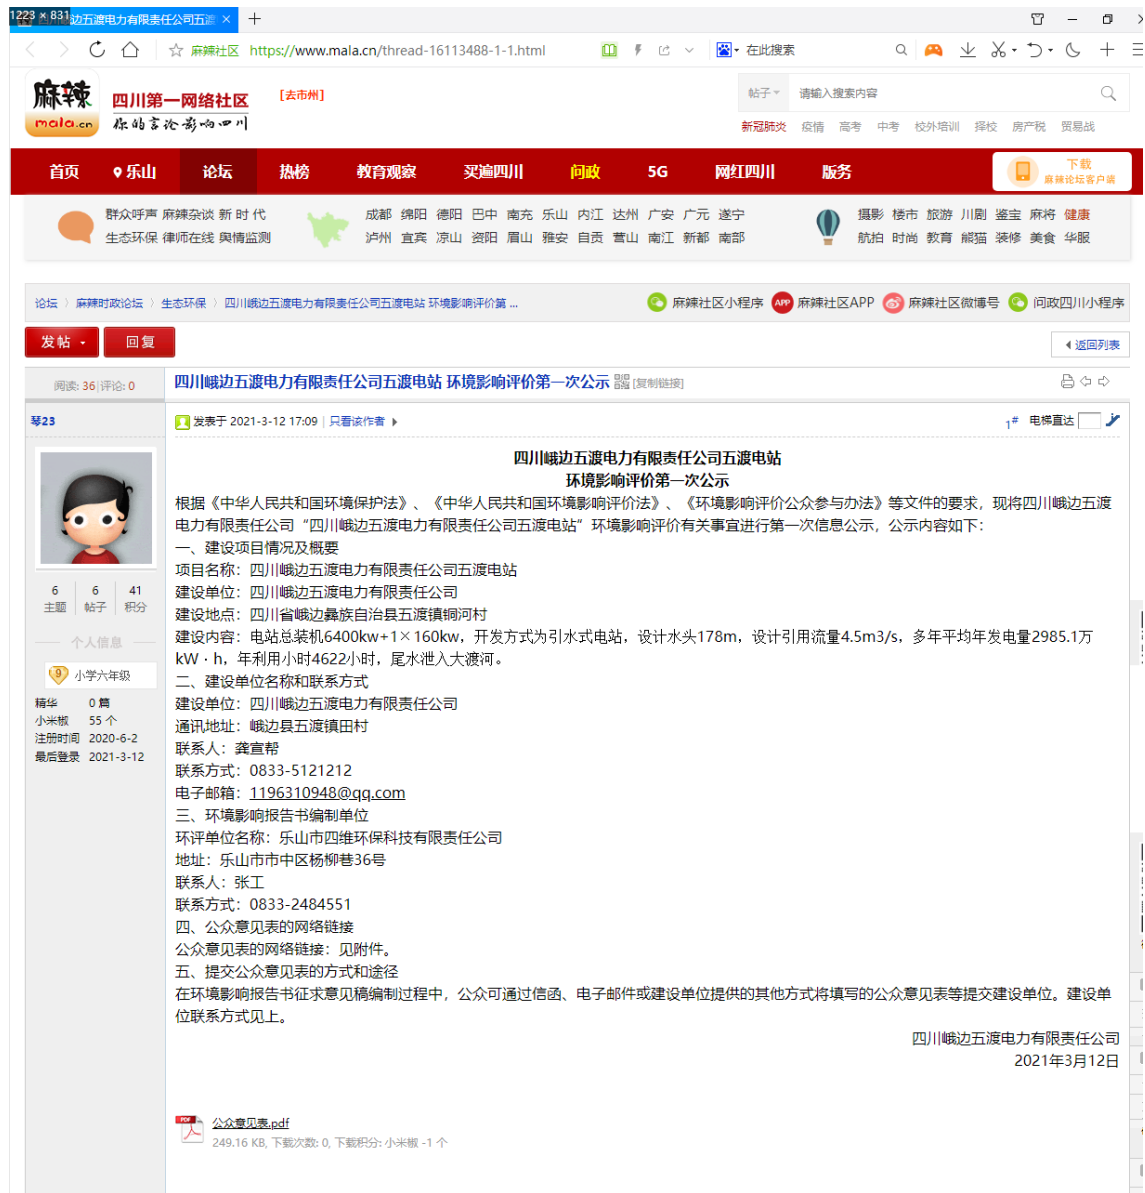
1223 × 831 边五渡电力有限责任公司五渡 ×

麻辣社区 https://www.mala.cn/thread-16113488-1-1.html

在此搜索

麻辣 mala.cn 四川第一网络社区 你的言论影响四川 [去市州]

帖子 请输入搜索内容

新冠肺炎 疫情 高考 中考 校外培训 择校 房产税 贸易战

首页 乐山 论坛 热榜 教育观察 买遍四川 问政 5G 网红四川 服务 下载 麻辣论坛客户端

群众呼声 麻辣杂谈 新 时 代 生态环保 律师在线 舆情监测

成都 绵阳 德阳 巴中 南充 乐山 内江 达州 广安 广元 遂宁 泸州 宜宾 凉山 资阳 眉山 雅安 自贡 营山 南江 新都 南部

摄影 楼市 旅游 川剧 鉴宝 麻将 健康 航拍 时尚 教育 熊猫 装修 美食 华服

论坛 › 麻辣时政论坛 › 生态环保 › 四川峨边五渡电力有限责任公司五渡电站 环境影响评价第 ...

麻辣社区小程序 麻辣社区APP 麻辣社区微博号 问政四川小程序

发帖 回复 返回列表

阅读: 36 | 评论: 0

四川峨边五渡电力有限责任公司五渡电站 环境影响评价第一次公示 [复制链接]

琴23

6 主题 6 帖子 41 积分

个人信息

小学六年级

精华 0 篇
小米椒 55 个
注册时间 2020-6-2
最后登录 2021-3-12

发表于 2021-3-12 17:09 | 只看该作者

1# 电梯直达

四川峨边五渡电力有限责任公司五渡电站
环境影响评价第一次公示

根据《中华人民共和国环境保护法》、《中华人民共和国环境影响评价法》、《环境影响评价公众参与办法》等文件的要求，现将四川峨边五渡电力有限责任公司“四川峨边五渡电力有限责任公司五渡电站”环境影响评价有关事宜进行第一次信息公示，公示内容如下：
一、建设项目情况及概要
项目名称：四川峨边五渡电力有限责任公司五渡电站
建设单位：四川峨边五渡电力有限责任公司
建设地点：四川省峨边彝族自治县五渡镇铜河村
建设内容：电站总装机6400kw+1×160kw，开发方式为引水式电站，设计水头178m，设计引用流量4.5m3/s，多年平均年发电量2985.1万kW·h，年利用小时4622小时，尾水泄入大渡河。
二、建设单位名称和联系方式
建设单位：四川峨边五渡电力有限责任公司
通讯地址：峨边县五渡镇田村
联系人：龚宜帮
联系方式：0833-5121212
电子邮箱：1196310948@qq.com
三、环境影响报告书编制单位
环评单位名称：乐山市四维环保科技有限责任公司
地址：乐山市市中区杨柳巷36号
联系人：张工
联系方式：0833-2484551
四、公众意见表的网络链接
公众意见表的网络链接：见附件。
五、提交公众意见表的方式和途径
在环境影响报告书征求意见稿编制过程中，公众可通过信函、电子邮件或建设单位提供的其他方式将填写的公众意见表等提交建设单位。建设单位联系方式见上。

四川峨边五渡电力有限责任公司
2021年3月12日

公众意见表.pdf
249.16 KB, 下载次数: 0, 下载积分: 小米椒 -1 个